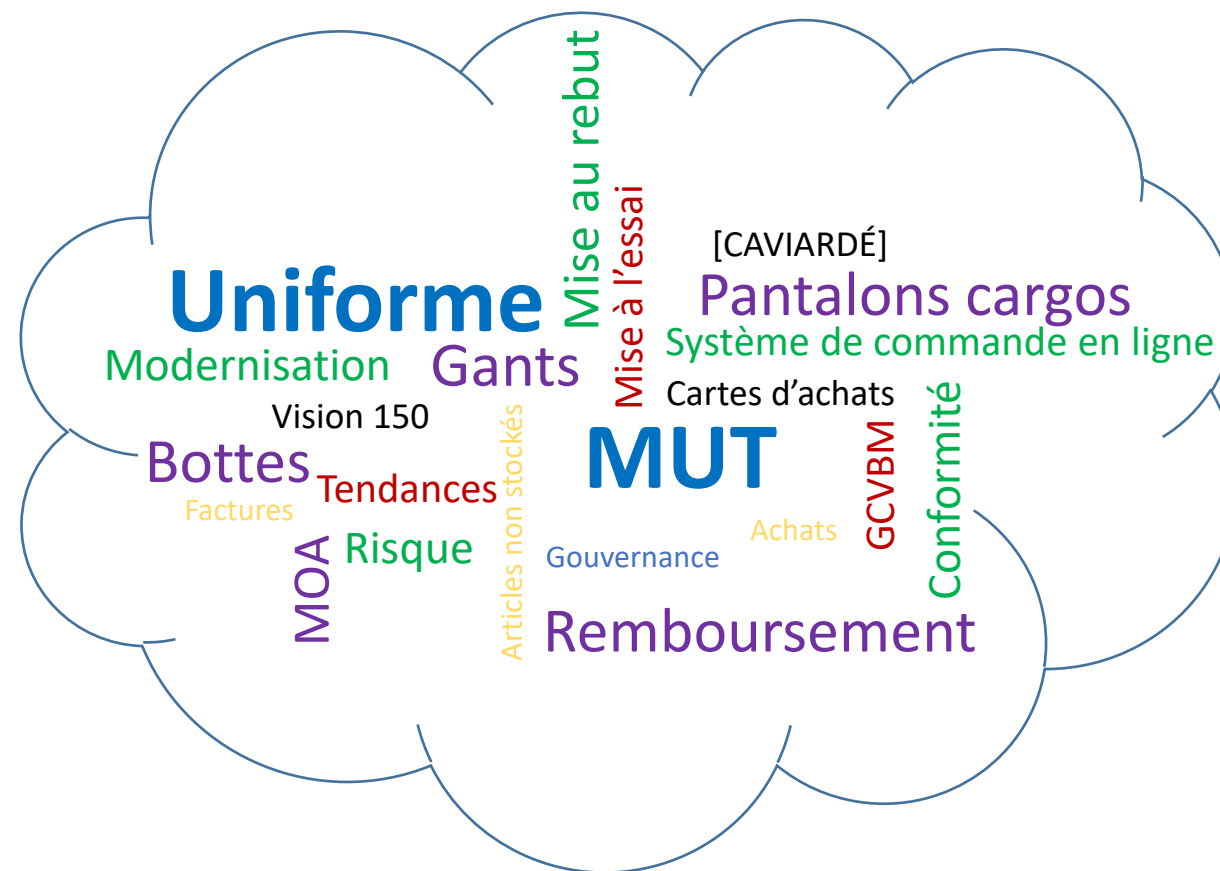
Mise au rebut
Mise à l'essai
[CAVIARDÉ]
Uniforme
Pantalons cargos
Système de commande en ligne
Modernisation
Gants
Cartes d'achats
Vision 150
Conformité
Bottes
MUT
GCVBM
Tendances
Articles non stockés
Factures
Achats
Risque
MOA
Gouvernance
Remboursement